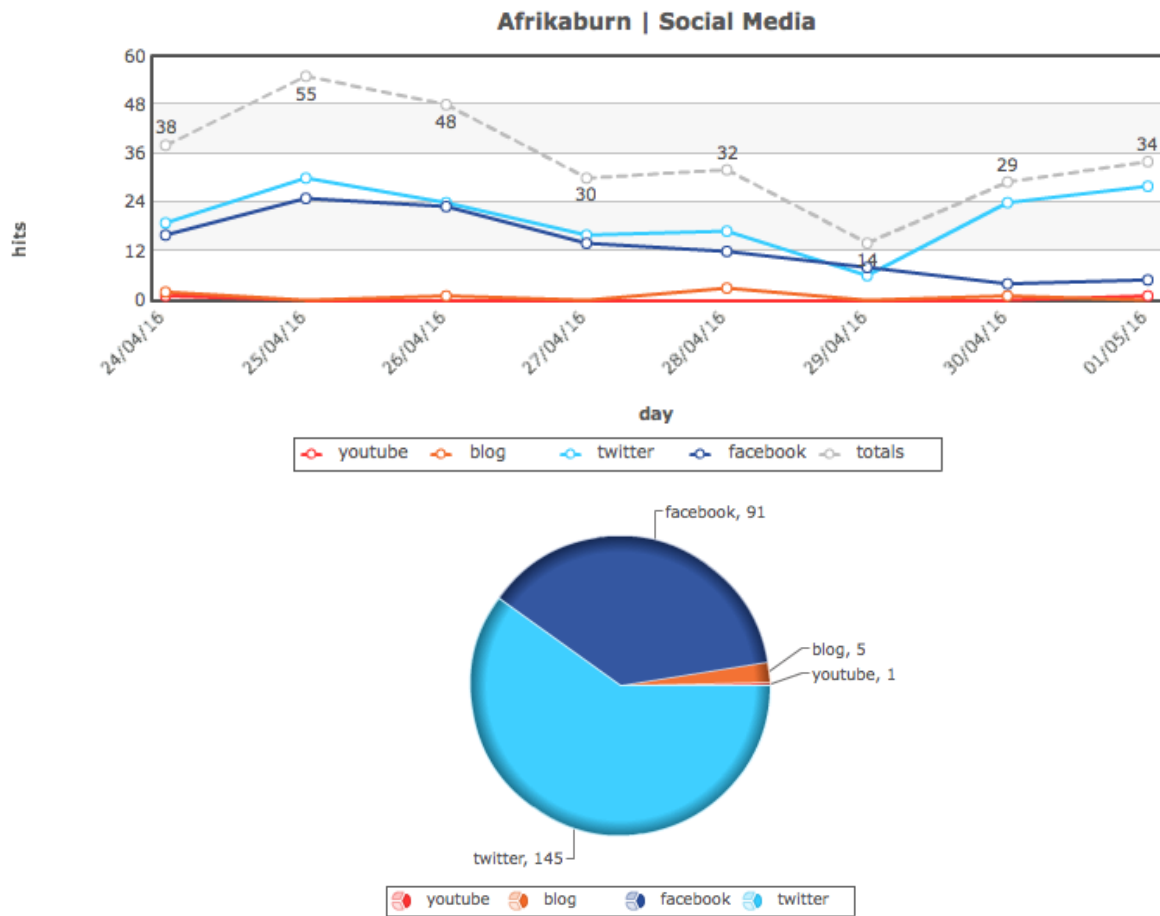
Afrikaburn | Social Media

hits

60
48
36
24
12
0

38
55
48
30
32
14
29
34

24/04/16
25/04/16
26/04/16
27/04/16
28/04/16
29/04/16
30/04/16
01/05/16

day

youtube blog twitter facebook totals

facebook, 91
blog, 5
youtube, 1
twitter, 145

youtube blog facebook twitter